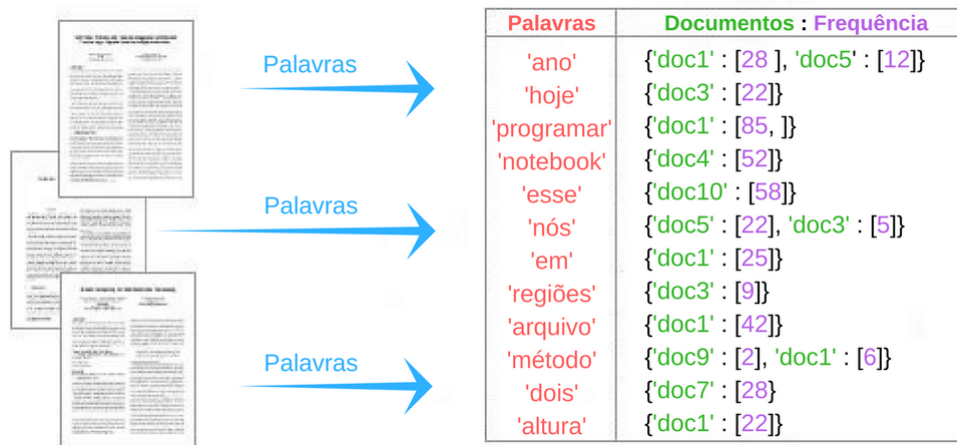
Palavras

Palavras

Palavras

| Palavras | Documentos : Frequência |
|---|---|
| 'ano' | {'doc1' : [28 ], 'doc5' : [12]} |
| 'hoje' | {'doc3' : [22]} |
| 'programar' | {'doc1' : [85, ]} |
| 'notebook' | {'doc4' : [52]} |
| 'esse' | {'doc10' : [58]} |
| 'nós' | {'doc5' : [22], 'doc3' : [5]} |
| 'em' | {'doc1' : [25]} |
| 'regiões' | {'doc3' : [9]} |
| 'arquivo' | {'doc1' : [42]} |
| 'método' | {'doc9' : [2], 'doc1' : [6]} |
| 'dois' | {'doc7' : [28]} |
| 'altura' | {'doc1' : [22]} |